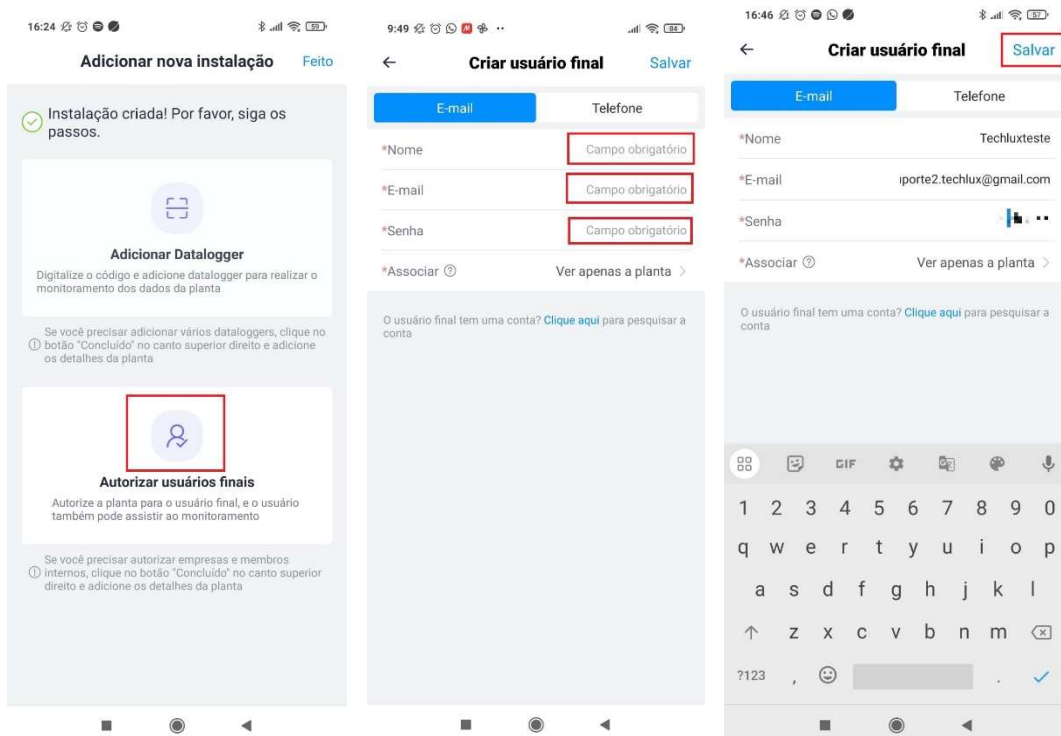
16:24

Adicionar nova instalação Feito

Instalação criada! Por favor, siga os passos.

Adicionar Datalogger

Digitalize o código e adicione datalogger para realizar o monitoramento dos dados da planta

Se você precisar adicionar vários dataloggers, clique no botão "Concluído" no canto superior direito e adicione os detalhes da planta

Autorizar usuários finais

Autorize a planta para o usuário final, e o usuário também pode assistir ao monitoramento

Se você precisar autorizar empresas e membros internos, clique no botão "Concluído" no canto superior direito e adicione os detalhes da planta

9:49

Criar usuário final Salvar

E-mail Telefone

*Nome Campo obrigatório

*E-mail Campo obrigatório

*Senha Campo obrigatório

*Associar Ver apenas a planta

O usuário final tem uma conta? Clique aqui para pesquisar a conta

16:46

Criar usuário final Salvar

E-mail Telefone

*Nome Techluxteste

*E-mail ıporte2.techlux@gmail.com

*Senha

*Associar Ver apenas a planta

O usuário final tem uma conta? Clique aqui para pesquisar a conta

GIF

1 2 3 4 5 6 7 8 9 0

q w e r t y u i o p

a s d f g h j k l

z x c v b n m

?123 ,